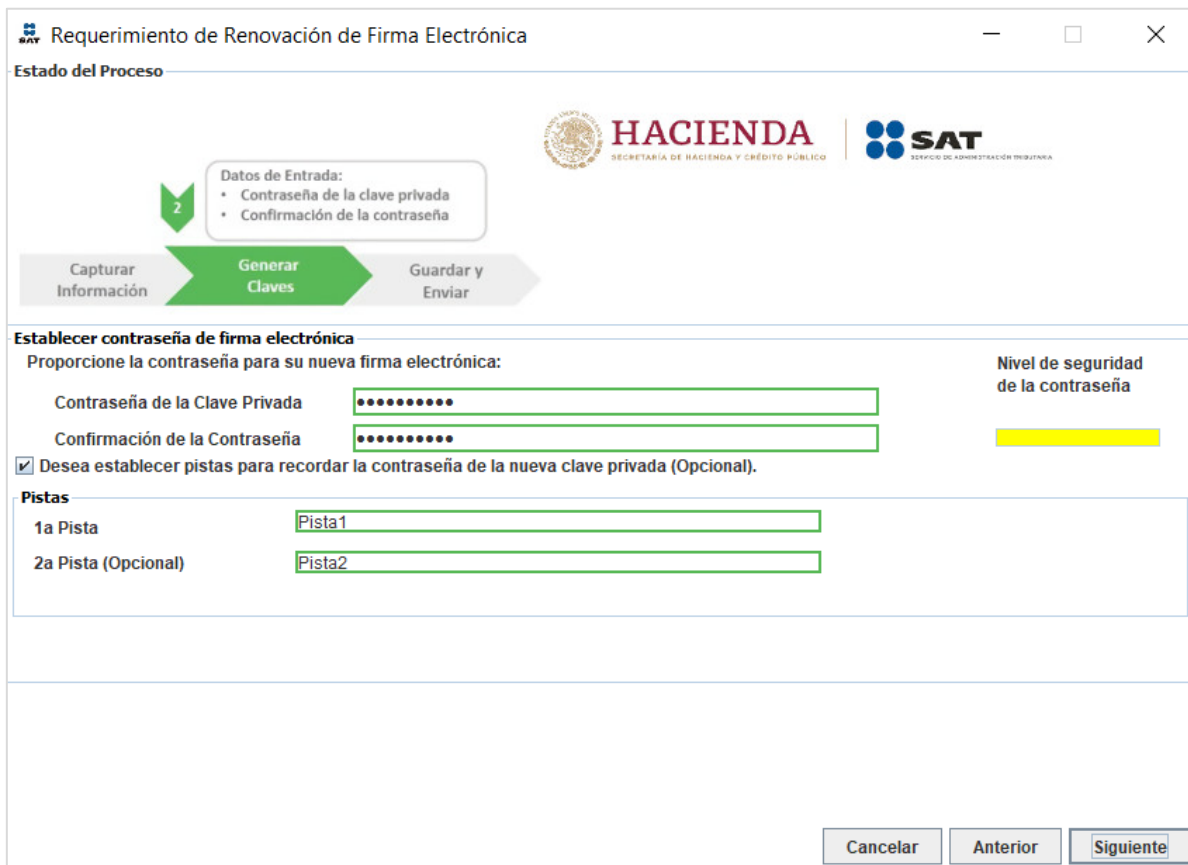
SAT Requerimiento de Renovación de Firma Electrónica

Estado del Proceso

HACIENDA
SECRETARÍA DE HACIENDA Y CRÉDITO PÚBLICO

SAT
SERVICIO DE ADMINISTRACIÓN TRIBUTARIA

2

Datos de Entrada:
• Contraseña de la clave privada
• Confirmación de la contraseña

Capturar Información

Generar Claves

Guardar y Enviar

Establecer contraseña de firma electrónica

Proporcione la contraseña para su nueva firma electrónica:

Nivel de seguridad de la contraseña

Contraseña de la Clave Privada ••••••••••

Confirmación de la Contraseña ••••••••••

Desea establecer pistas para recordar la contraseña de la nueva clave privada (Opcional).

Pistas

1a Pista Pista1

2a Pista (Opcional) Pista2

Cancelar Anterior Siguiente